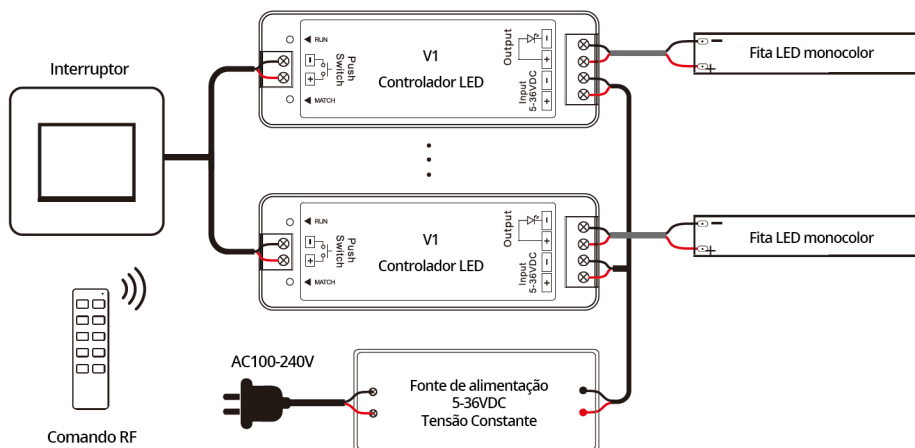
Interruptor

RUN
Push Switch
MATCH
V1
Controlador LED
Output
-
+
Input 5-36VDC
-
+

Fita LED monocolor

RUN
Push Switch
MATCH
V1
Controlador LED
Output
-
+
Input 5-36VDC
-
+

Fita LED monocolor

Comando RF

AC100-240V

Fonte de alimentação
5-36VDC
Tensão Constante